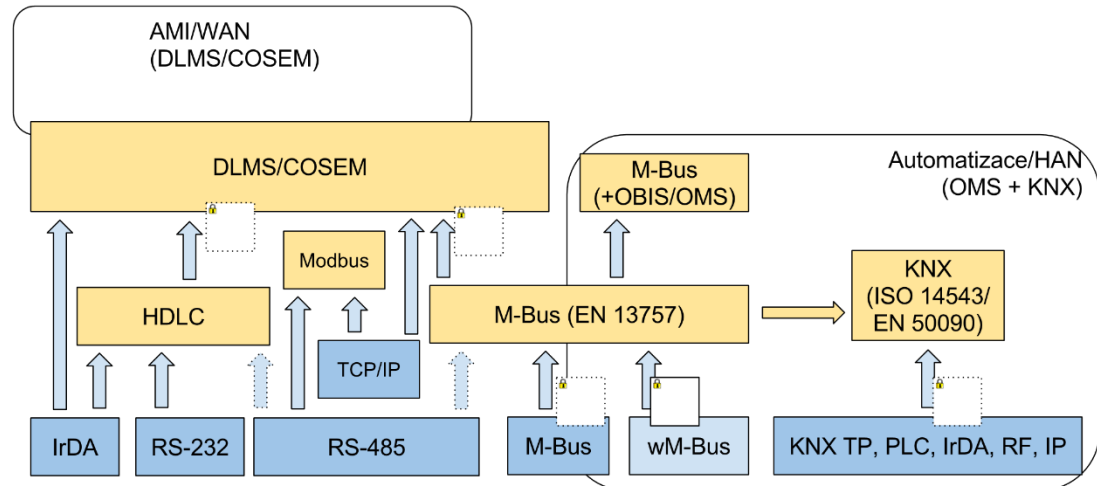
AMI/WAN
(DLMS/COSEM)

DLMS/COSEM

M-Bus
(+OBIS/OMS)

Automatizace/HAN
(OMS + KNX)

Modbus

HDLC

M-Bus (EN 13757)

KNX
(ISO 14543/
EN 50090)

TCP/IP

IrDA

RS-232

RS-485

M-Bus

wM-Bus

KNX TP, PLC, IrDA, RF, IP